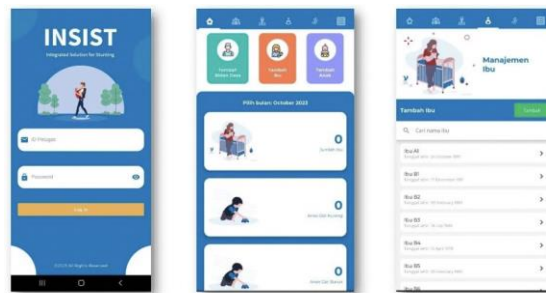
INSIST

Integrated Solution for Stunting

ID Petugas

Password

Log in

©2023 All Right is Reserved

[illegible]

Tambah Ibu

Tambah Anak

Pilih bulan: October 2023

0

Jumlah Ibu

0

Anak Gizi Kurang

0

Anak Gizi Buruk

Manajemen Ibu

Tambah Ibu

Simpan

Cari nama ibu

Ibu A1

Ibu B1

Ibu B2

Ibu B3

Ibu B4

Ibu B5